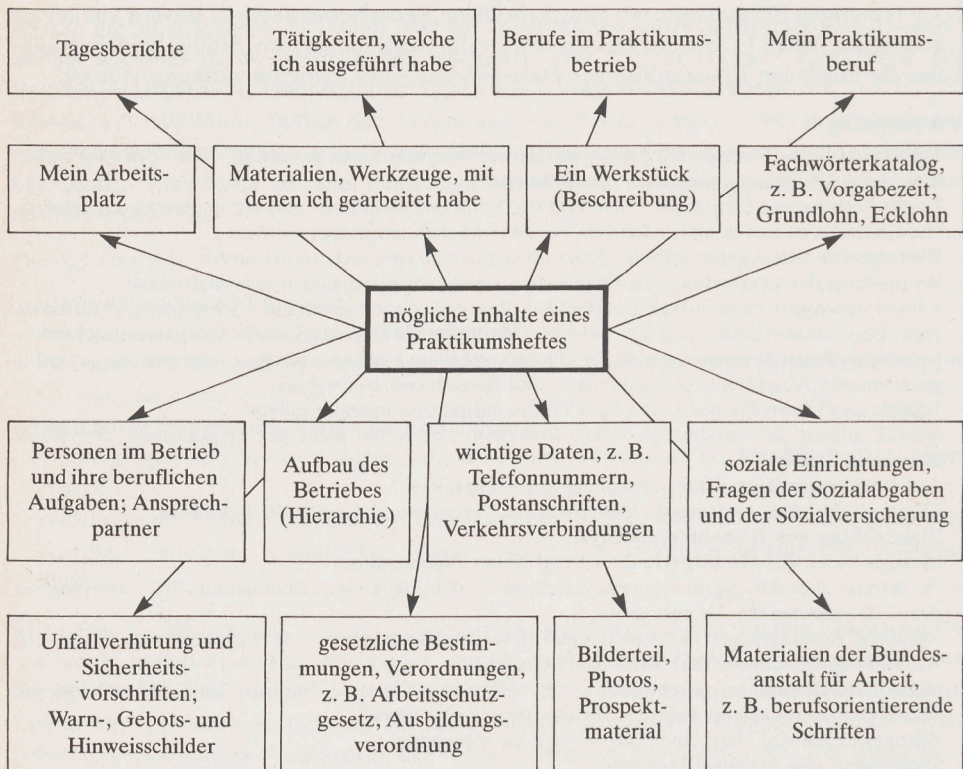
Tagesberichte

Tätigkeiten, welche ich ausgeführt habe

Berufe im Praktikumsbetrieb

Mein Praktikumsberuf

Mein Arbeitsplatz

Materialien, Werkzeuge, mit denen ich gearbeitet habe

Ein Werkstück (Beschreibung)

Fachwörterkatalog, z. B. Vorgabezeit, Grundlohn, Ecklohn

mögliche Inhalte eines Praktikumsheftes

Personen im Betrieb und ihre beruflichen Aufgaben; Ansprechpartner

Aufbau des Betriebes (Hierarchie)

wichtige Daten, z. B. Telefonnummern, Postanschriften, Verkehrsverbindungen

soziale Einrichtungen, Fragen der Sozialabgaben und der Sozialversicherung

Unfallverhütung und Sicherheitsvorschriften; Warn-, Gebots- und Hinweisschilder

gesetzliche Bestimmungen, Verordnungen, z. B. Arbeitsschutzgesetz, Ausbildungsverordnung

Bilderteil, Photos, Prospektmaterial

Materialien der Bundesanstalt für Arbeit, z. B. berufsorientierende Schriften